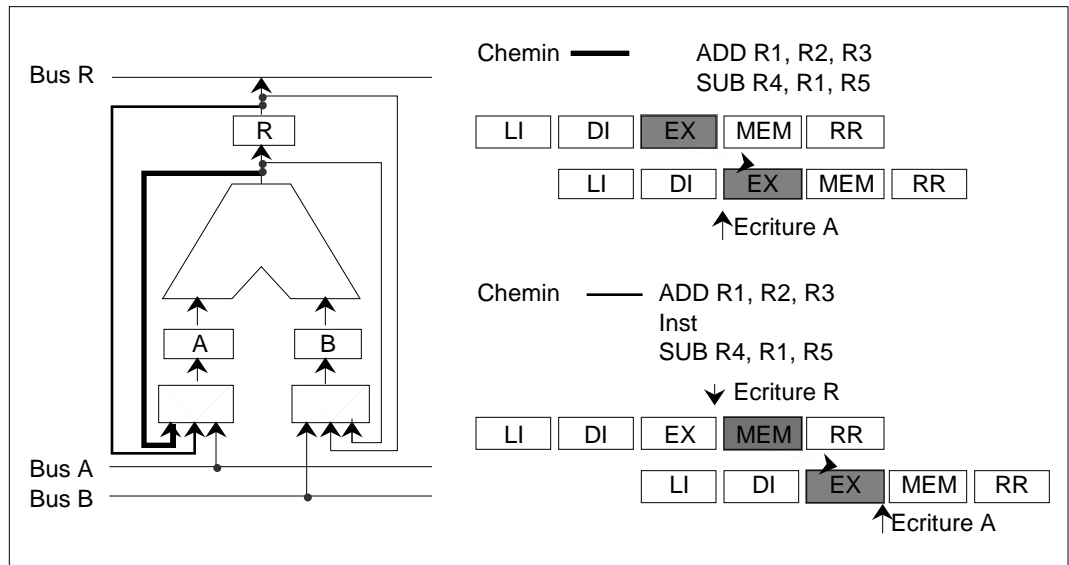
Bus R

R

A

B

Bus A

Bus B

Chemin

ADD R1, R2, R3
SUB R4, R1, R5

| LI | DI | EX | MEM | RR |

| LI | DI | EX | MEM | RR |

Ecriture A

Chemin

ADD R1, R2, R3
Inst
SUB R4, R1, R5

Ecriture R

| LI | DI | EX | MEM | RR |

| LI | DI | EX | MEM | RR |

Ecriture A